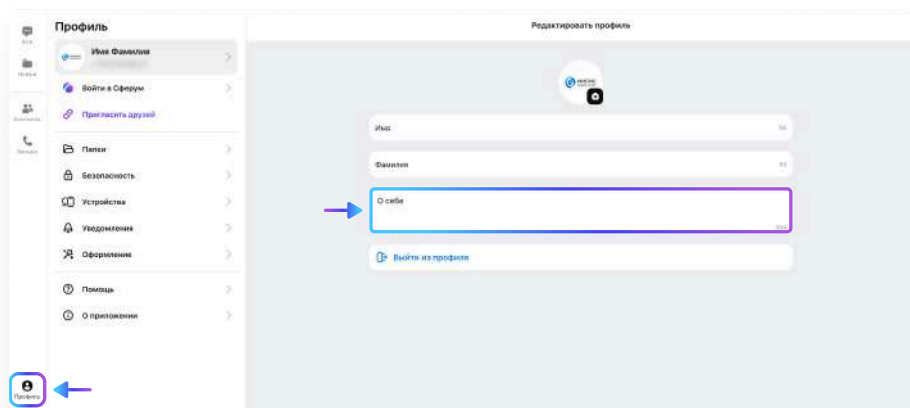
Профиль

Имя Фамилия

Войти в Сферум

Пригласить друзей

Папки

Безопасность

Устройства

Уведомления

Оформление

Помощь

О приложении

Профиль

Редактировать профиль

Имя

Фамилия

О себе

Выйти из профиля